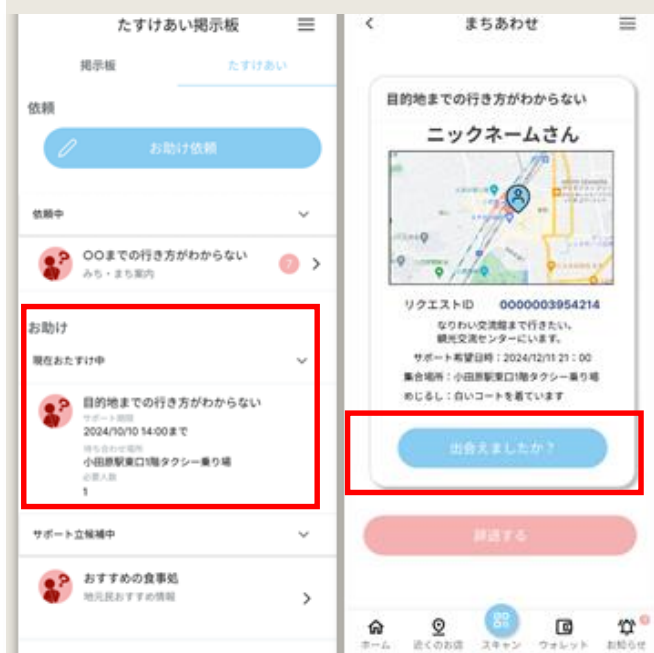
たすけあい掲示板

掲示板　たすけあい

依頼

お助け依頼

依頼中

OOまでの行き方がわからない
みち・まち案内
7

お助け

現在おたすけ中

目的地までの行き方がわからない
サポート期限
2024/10/10 14:00まで
待ち合わせ場所
小田原駅東口1階タクシー乗り場
必要人数
1

サポート立候補中

おすすめの食事処
地元民おすすめ情報

まちあわせ

目的地までの行き方がわからない

ニックネームさん

リクエストID　0000003954214

なりわい交流館まで行きたい。
観光交流センターにいます。

サポート希望日時：2024/12/11 21：00

集合場所：小田原駅東口1階タクシー乗り場

めじるし：白いコートを着ています

出会えましたか？

評価する

ホーム　近くのお店　スキャン　ウォレット　お知らせ